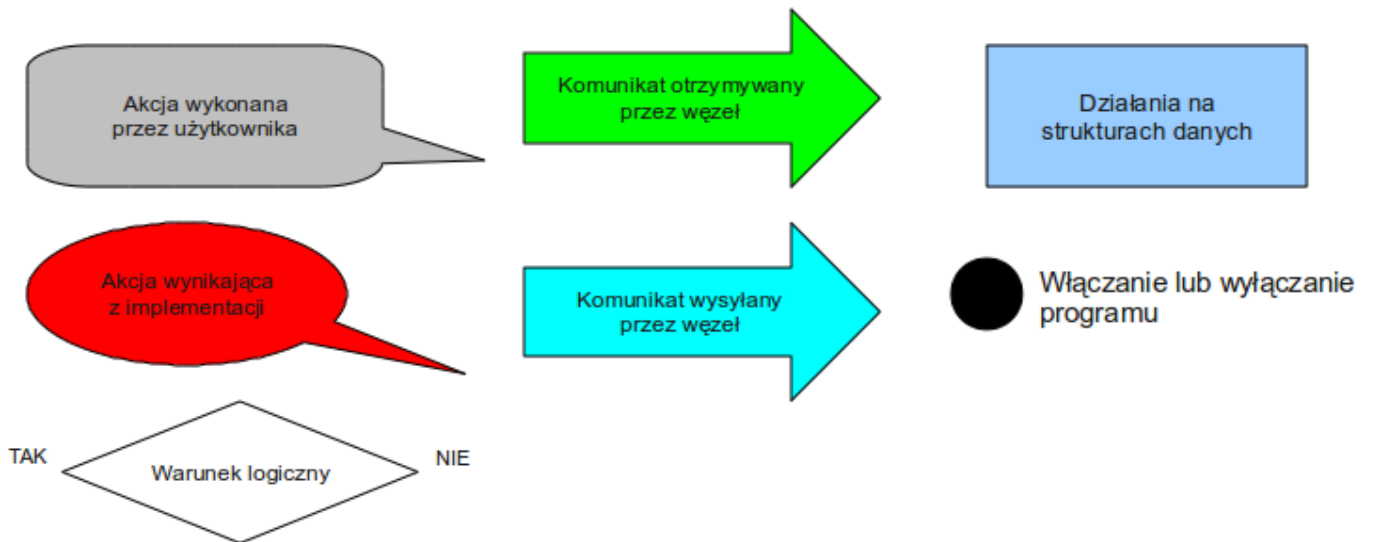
Akcja wykonana przez użytkownika

Komunikat otrzymywany przez węzeł

Działania na strukturach danych

Akcja wynikająca z implementacji

Komunikat wysyłany przez węzeł

Włączanie lub wyłączanie programu

TAK

Warunek logiczny

NIE